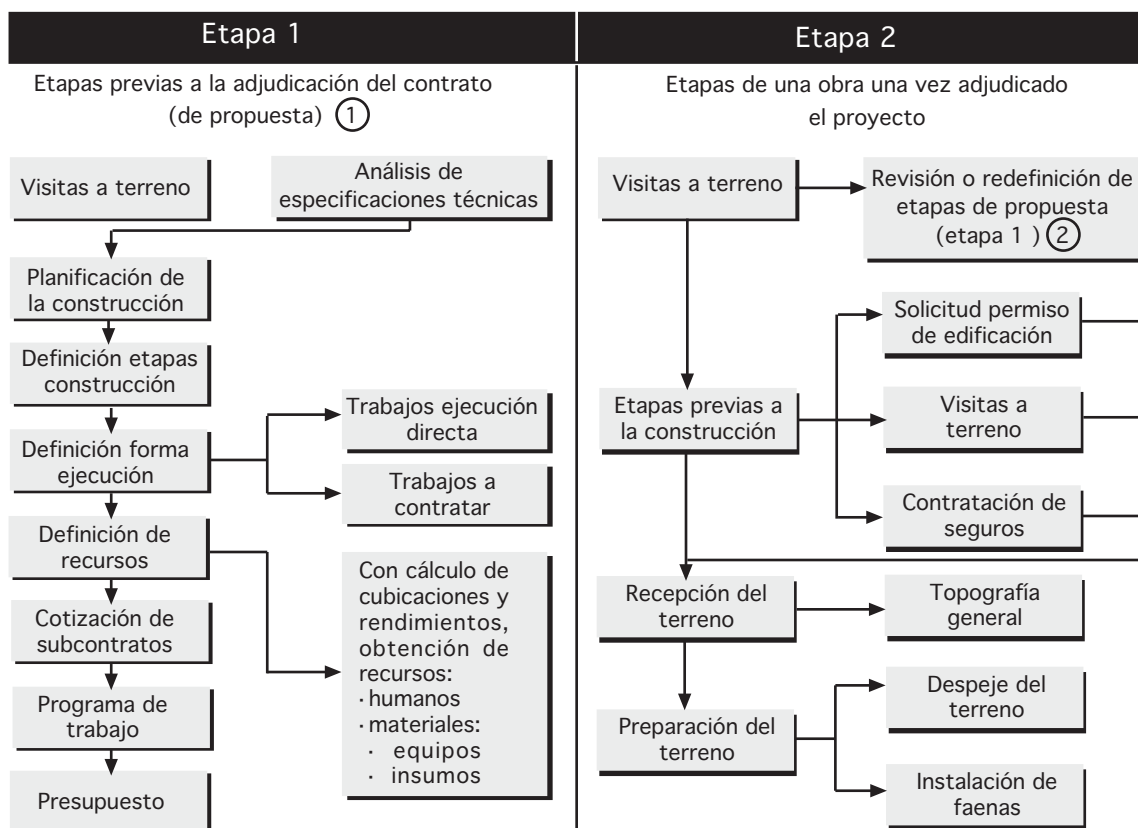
Etapa 1

Etapas previas a la adjudicación del contrato (de propuesta) 1

Visitas a terreno

Análisis de especificaciones técnicas

Planificación de la construcción

Definición etapas construcción

Definición forma ejecución

Trabajos ejecución directa

Trabajos a contratar

Definición de recursos

Con cálculo de cubicaciones y rendimientos, obtención de recursos:
· humanos
· materiales:
· equipos
· insumos

Cotización de subcontratos

Programa de trabajo

Presupuesto

Etapa 2

Etapas de una obra una vez adjudicado el proyecto

Visitas a terreno

Revisión o redefinición de etapas de propuesta (etapa 1 ) 2

Solicitud permiso de edificación

Etapas previas a la construcción

Visitas a terreno

Contratación de seguros

Recepción del terreno

Topografía general

Preparación del terreno

Despeje del terreno

Instalación de faenas